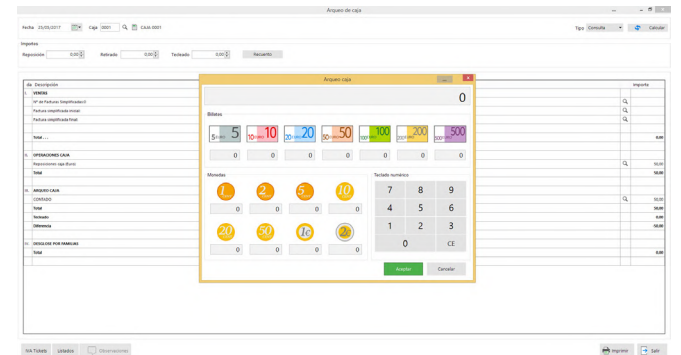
Arqueo de caja

Fecha 25/05/2017 Caja 0001 CAJA-0001

Tipo Consulta Calcular

Importes
Reposición 0,00 Retirado 0,00 Tecleado 0,00 Recuento

| de | Descripción | Importe |
|---|---|---|
| I. | VENTAS | |
| | Nº de Facturas Simplificadas 0 | |
| | Factura simplificada inicial | |
| | Factura simplificada final | |
| | Total . . . | 0,00 |
| II. | OPERACIONES CAJA | |
| | Reposiciones caja (Euro) | 50,00 |
| | Total | 50,00 |
| III. | ARQUEO CAJA | |
| | CONTADO | 50,00 |
| | Total | 50,00 |
| | Tecleado | 0,00 |
| | Diferencia | 50,00 |
| IV. | DESGLOSE POR FAMILIAS | |
| | Total | 0,00 |

Arqueo caja

0

Billetes
5 10 20 50 100 200 500
0 0 0 0 0 0 0

Monedas
1 2 5 10
0 0 0 0
20 50 1€ 2€
0 0 0 0

Teclado numérico
7 8 9
4 5 6
1 2 3
0 CE

Aceptar Cancelar

Mi Ticket Listados Observaciones Imprimir Salir